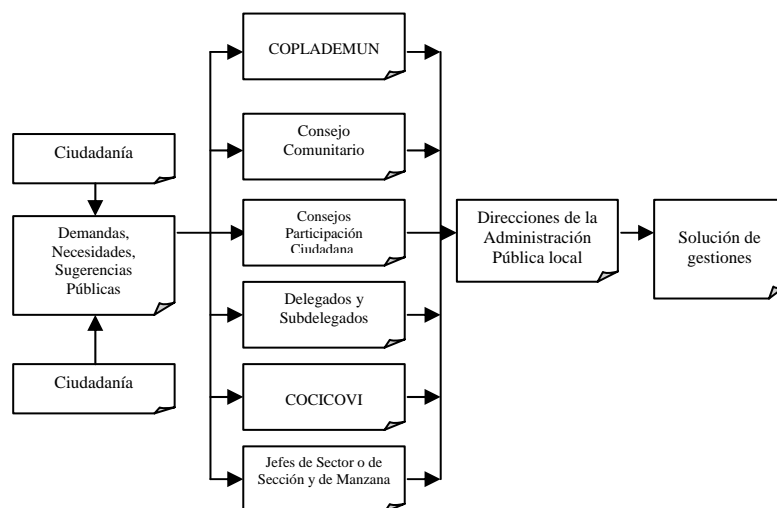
Ciudadanía

Demandas, Necesidades, Sugerencias Públicas

Ciudadanía

COPLADEMUN

Consejo Comunitario

Consejos Participación Ciudadana

Delegados y Subdelegados

COCICOVI

Jefes de Sector o de Sección y de Manzana

Direcciones de la Administración Pública local

Solución de gestiones